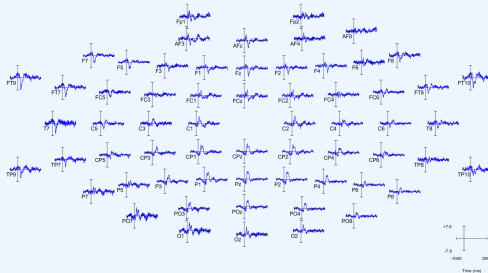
Fp1
Fp2
AF3
AFz
AF4
AF8
F7
F5
F3
F1
Fz
F2
F4
F6
F8
FT9
FT7
FC5
FC3
FC1
FCz
FC2
FC4
FC6
FT8
FT10
T7
C5
C3
C1
Cz
C2
C4
C6
T8
TP9
TP7
CP5
CP3
CP1
CPz
CP2
CP4
CP6
TP8
TP10
P7
P5
P3
P1
Pz
P2
P4
P6
P8
PO7
PO3
POz
PO4
PO8
O1
Oz
O2
+7.5
-7.5
-1000
2000
Time (ms)